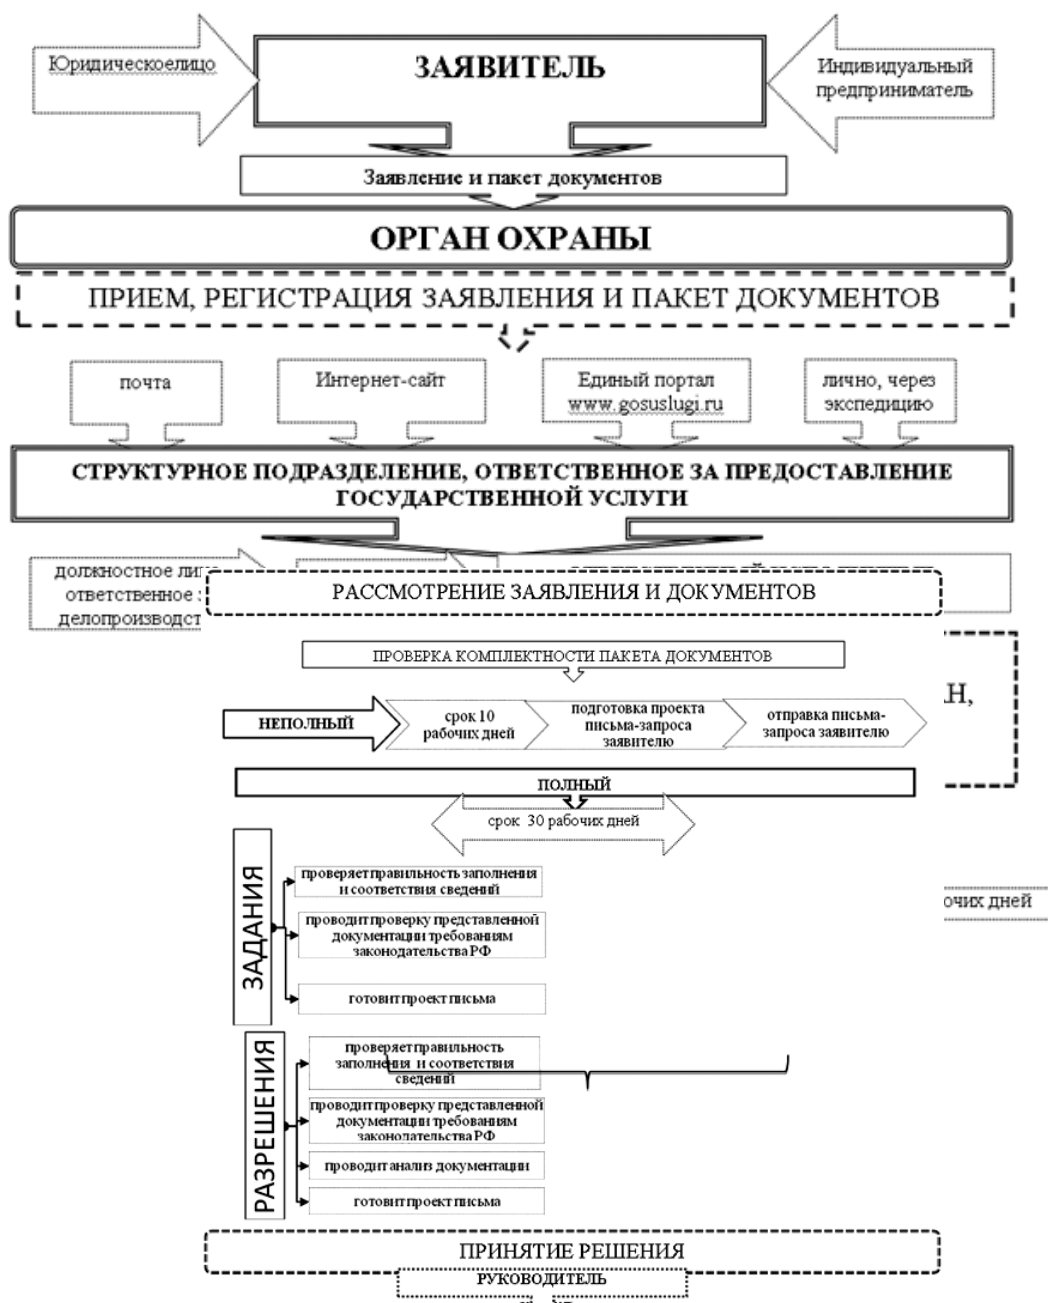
Юридическоелицо

ЗАЯВИТЕЛЬ

Индивидуальный предприниматель

Заявление и пакет документов

ОРГАН ОХРАНЫ

ПРИЕМ, РЕГИСТРАЦИЯ ЗАЯВЛЕНИЯ И ПАКЕТ ДОКУМЕНТОВ

почта

Интернет-сайт

Единый портал www.gosuslugi.ru

лично, через экспедицию

СТРУКТУРНОЕ ПОДРАЗДЕЛЕНИЕ, ОТВЕТСТВЕННОЕ ЗА ПРЕДОСТАВЛЕНИЕ ГОСУДАРСТВЕННОЙ УСЛУГИ

должностное ли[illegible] ответственное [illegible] делопроизводст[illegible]

РАССМОТРЕНИЕ ЗАЯВЛЕНИЯ И ДОКУМЕНТОВ

ПРОВЕРКА КОМПЛЕКТНОСТИ ПАКЕТА ДОКУМЕНТОВ

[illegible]н,

НЕПОЛНЫЙ

срок 10 рабочих дней

подготовка проекта письма-запроса заявителю

отправка письма-запроса заявителю

ПОЛНЫЙ

срок 30 рабочих дней

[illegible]очих дней

ЗАДАНИЯ

проверяет правильность заполнения и соответствия сведений

проводит проверку представленной документации требованиям законодательства РФ

готовит проект письма

РАЗРЕШЕНИЯ

проверяет правильность заполнения и соответствия сведений

проводит проверку представленной документации требованиям законодательства РФ

проводит анализ документации

готовит проект письма

ПРИНЯТИЕ РЕШЕНИЯ

РУКОВОДИТЕЛЬ